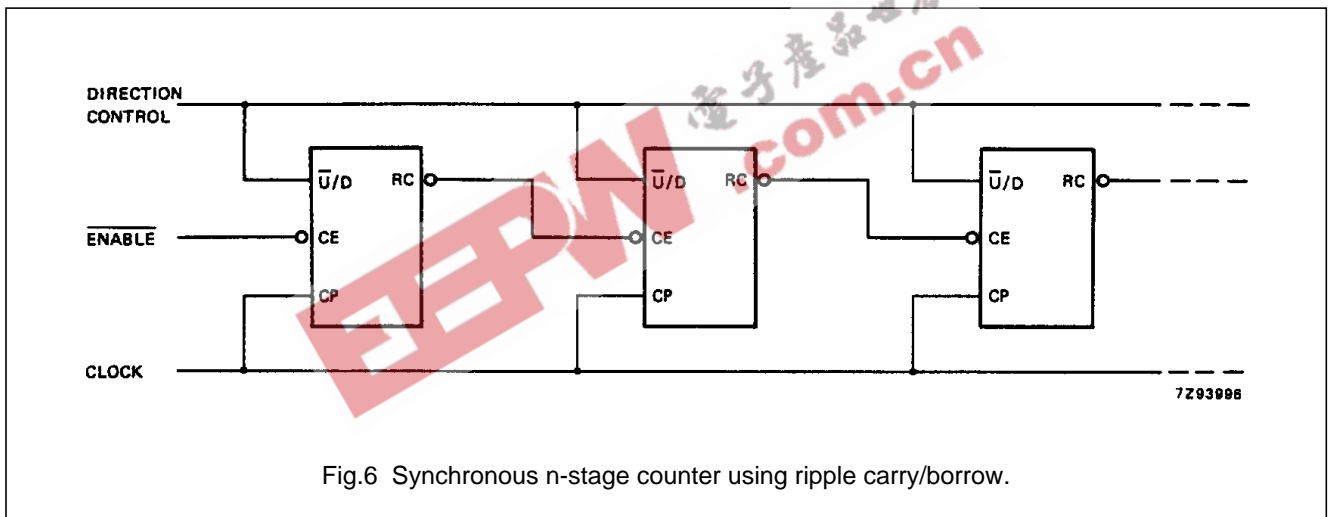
DIRECTION CONTROL

ENABLE

CLOCK

$\overline{U}$/D
RC
CE
CP

$\overline{U}$/D
RC
CE
CP

$\overline{U}$/D
RC
CE
CP

7Z93996

电子产品世界
EEPW .com.cn

Fig.6 Synchronous n-stage counter using ripple carry/borrow.